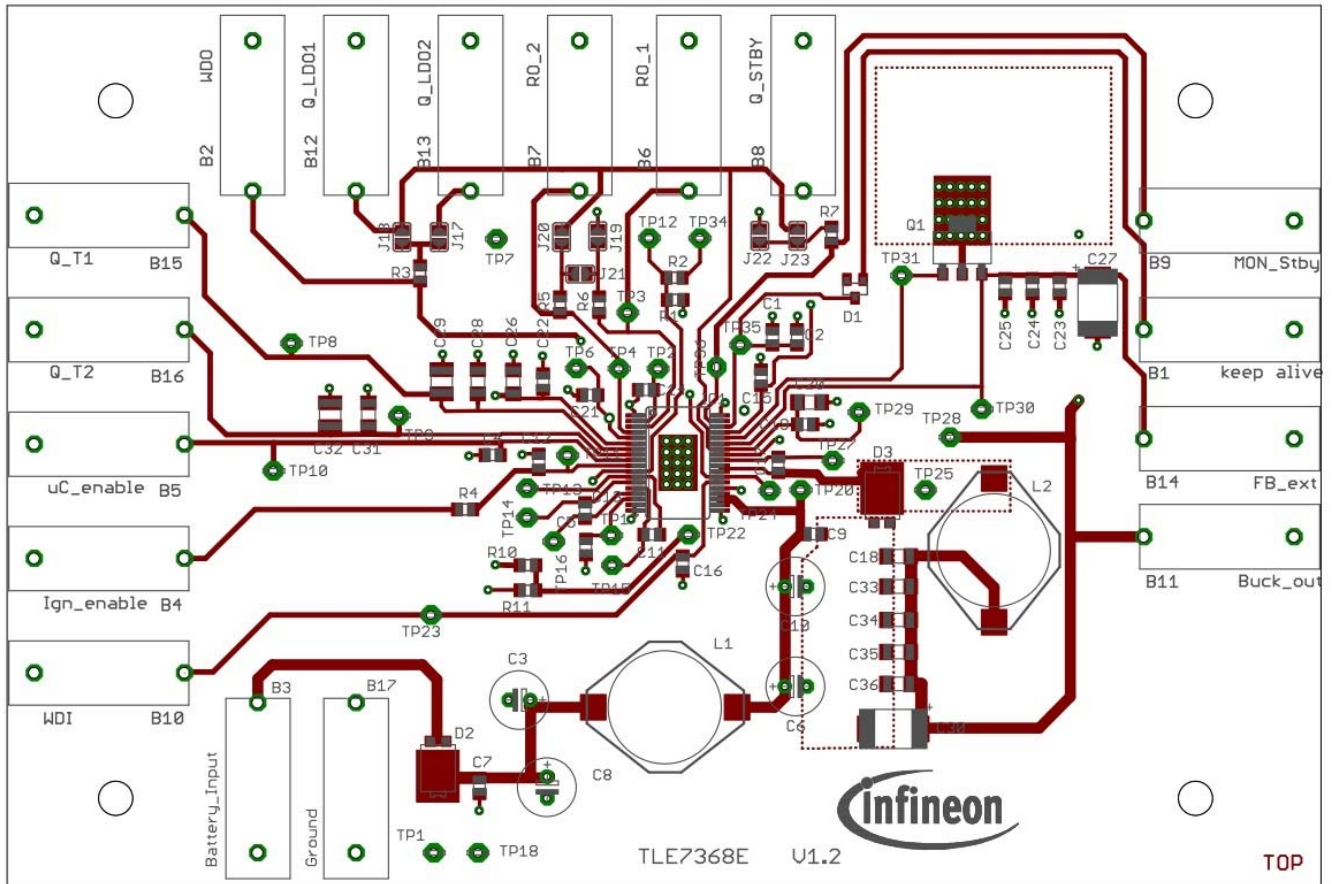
WDO
B2
Q_LDO1
B12
Q_LDO2
B13
RO_2
B7
RO_1
B6
Q_STBY
B8
Q_T1
B15
Q_T2
B16
uC_enable
B5
Ign_enable
B4
WDI
B10
B3
B17
Battery_Input
Ground
MON_Stby
B9
keep alive
B1
FB_ext
B14
Buck_out
B11
J18
J17
TP7
J20
J19
J21
TP12
TP34
R2
J22
J23
R7
Q1
C27
R3
R5
R6
TP3
R1
TP31
D1
C1
C2
C25
C24
C23
TP8
C29
C28
C26
C22
TP6
TP4
TP2
TP35
C21
C15
TP29
TP28
TP30
C32
C31
TP9
TP10
TP27
D3
TP25
L2
R4
TP14
TP13
TP20
TP21
TP22
C9
C18
C33
C34
C35
C36
C30
C11
C16
R10
R11
P16
TP15
C19
C6
TP23
C3
L1
D2
C7
C8
TP1
TP18
TLE7368E V1.2
Infineon
TOP